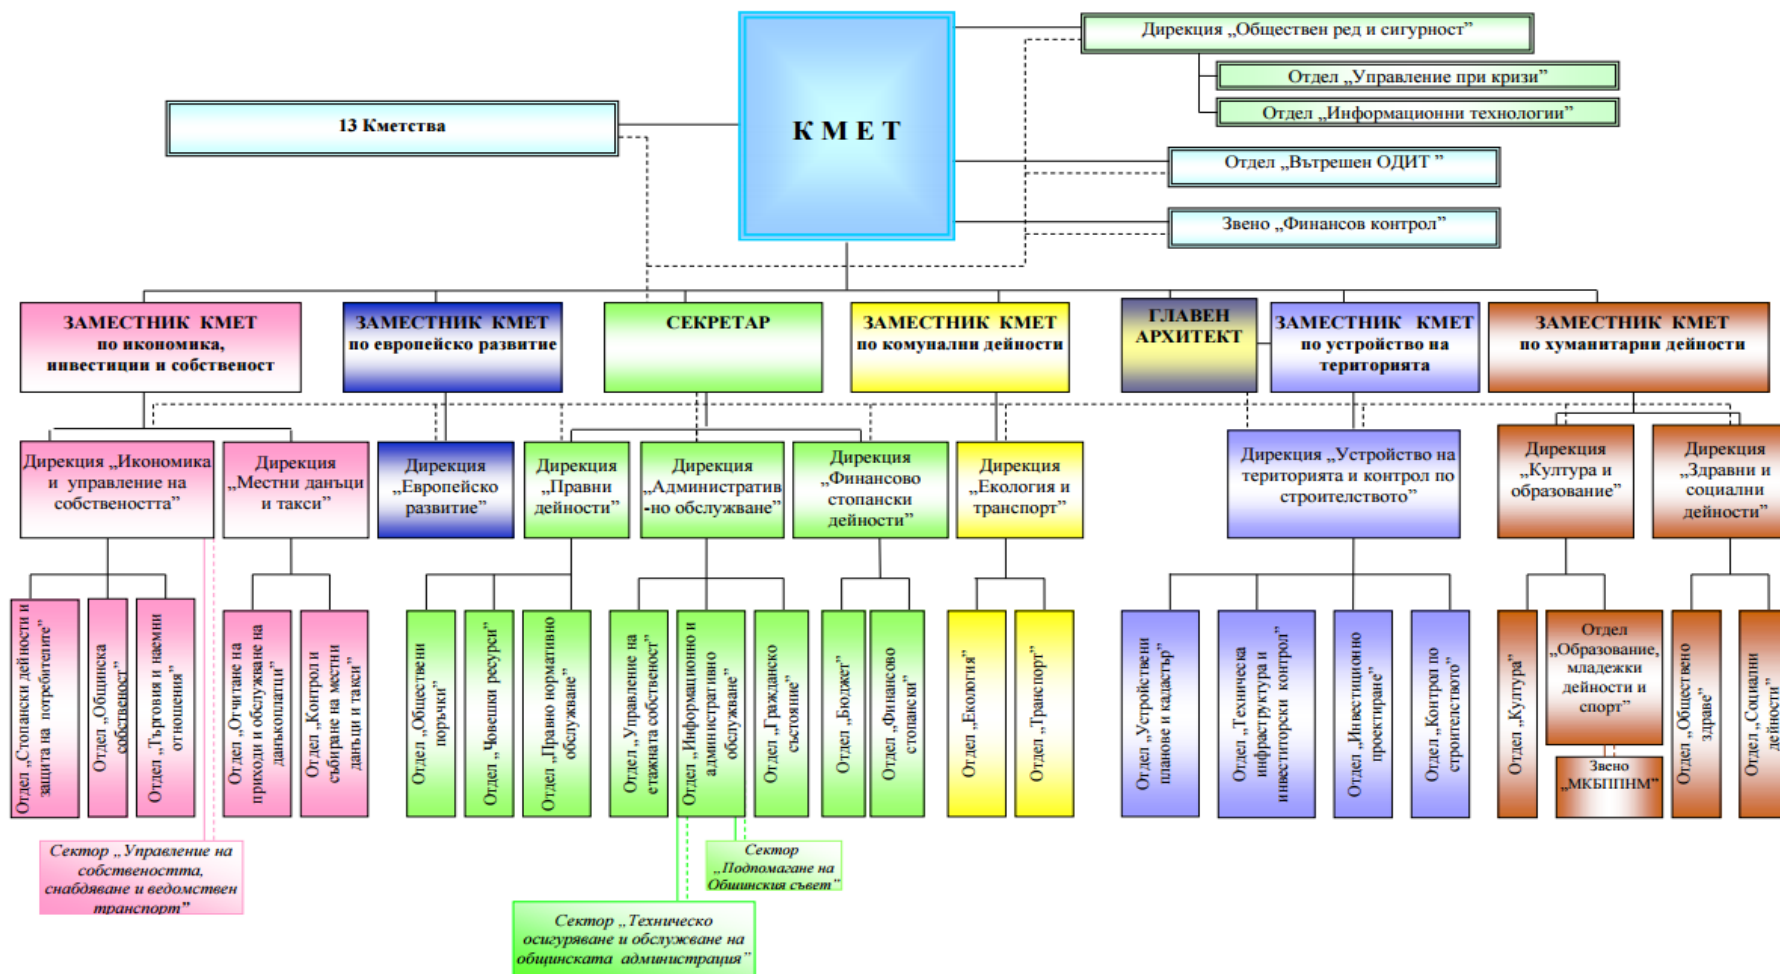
КМЕТ

13 Кметства

Дирекция „Обществен ред и сигурност"

Отдел „Управление при кризи"

Отдел „Информационни технологии"

Отдел „Вътрешен ОДИТ "

Звено „Финансов контрол"

ЗАМЕСТНИК КМЕТ по икономика, инвестиции и собственост

ЗАМЕСТНИК КМЕТ по европейско развитие

СЕКРЕТАР

ЗАМЕСТНИК КМЕТ по комунални дейности

ГЛАВЕН АРХИТЕКТ

ЗАМЕСТНИК КМЕТ по устройство на територията

ЗАМЕСТНИК КМЕТ по хуманитарни дейности

Дирекция „Икономика и управление на собствеността"

Дирекция „Местни данъци и такси"

Дирекция „Европейско развитие"

Дирекция „Правни дейности"

Дирекция „Административно обслужване"

Дирекция „Финансово стопански дейности"

Дирекция „Екология и транспорт"

Дирекция „Устройство на територията и контрол по строителството"

Дирекция „Култура и образование"

Дирекция „Здравни и социални дейности"

Отдел „Стопански дейности и защита на потребителите"

Отдел „Общинска собственост"

Отдел „Търговия и наемни отношения"

Отдел „Отчитане на приходи и обслужване на данъкоплатци"

Отдел „Контрол и събиране на местни данъци и такси"

Отдел „Обществени поръчки"

Отдел „Човешки ресурси"

Отдел „Правно нормативно обслужване"

Отдел „Управление на етажната собственост"

Отдел „Информационно и административно обслужване"

Отдел „Гражданско състояние"

Отдел „Бюджет"

Отдел „Финансово стопански"

Отдел „Екология"

Отдел „Транспорт"

Отдел „Устройствени планове и кадастър"

Отдел „Техническа инфраструктура и инвеститорски контрол"

Отдел „Инвестиционно проектиране"

Отдел „Контрол по строителството"

Отдел „Култура"

Отдел „Образование, младежки дейности и спорт"

Звено „МКБППМН"

Отдел „Обществено здраве"

Отдел „Социални дейности"

Сектор „Управление на собствеността, снабдяване и ведомствен транспорт"

Сектор „Подпомагане на Общинския съвет"

Сектор „Техническо осигуряване и обслужване на общинската администрация"